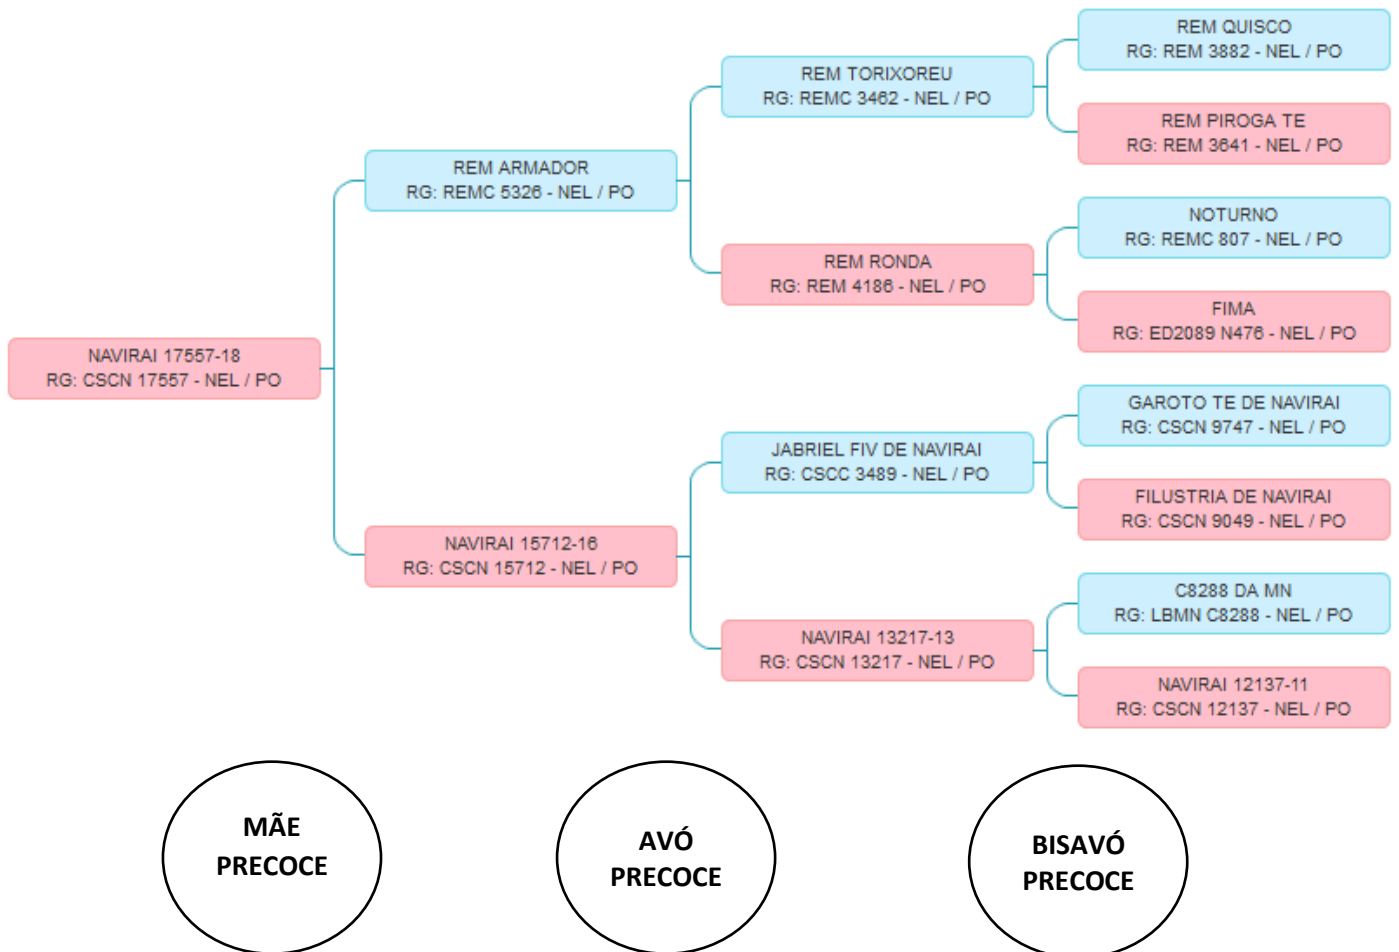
NAVIRAI 17557-18
RG: CSCN 17557 - NEL / PO

REM ARMADOR
RG: REMC 5326 - NEL / PO

NAVIRAI 15712-16
RG: CSCN 15712 - NEL / PO

REM TORIXOREU
RG: REMC 3462 - NEL / PO

REM RONDA
RG: REM 4186 - NEL / PO

JABRIEL FIV DE NAVIRAI
RG: CSCC 3489 - NEL / PO

NAVIRAI 13217-13
RG: CSCN 13217 - NEL / PO

REM QUISCO
RG: REM 3882 - NEL / PO

REM PIROGA TE
RG: REM 3641 - NEL / PO

NOTURNO
RG: REMC 807 - NEL / PO

FIMA
RG: ED2089 N476 - NEL / PO

GAROTO TE DE NAVIRAI
RG: CSCN 9747 - NEL / PO

FILUSTRIA DE NAVIRAI
RG: CSCN 9049 - NEL / PO

C8288 DA MN
RG: LBMN C8288 - NEL / PO

NAVIRAI 12137-11
RG: CSCN 12137 - NEL / PO

MÃE PRECOCE

AVÓ PRECOCE

BISAVÓ PRECOCE